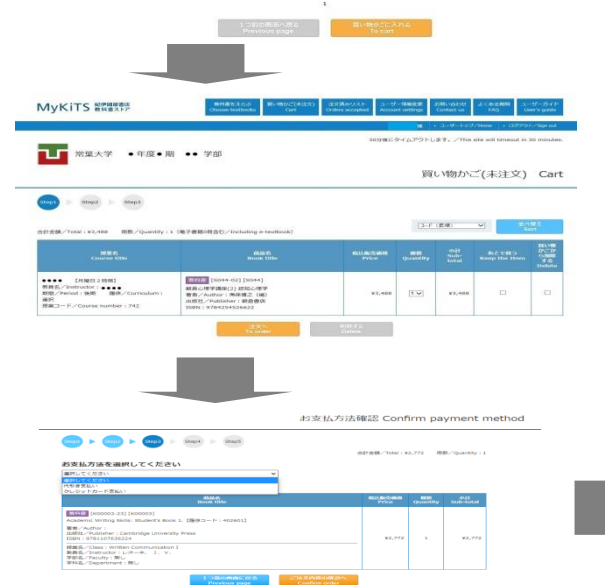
1

１つ前の画面へ戻る Previous page

買い物かごに入れる To cart

MyKiTS 紀伊國屋書店 教科書ストア

教科書を注文 Choose textbooks

買い物かご(未注文) Cart

注文済みリスト Orders accepted

ユーザー情報変更 Account settings

お問い合わせ Contact us

よくある質問 FAQ

ユーザーガイド User's guide

ホーム / Home ログアウト / Sign out

30分後にタイムアウトします。/ This site will timeout in 30 minutes.

常葉大学 ●年度●期 ●● 学部

買い物かご(未注文) Cart

Step1 Step2 Step3

合計金額 / Total : ¥2,488 冊数 / Quantity : 1 (電子書籍の冊数含む / Including e-textbook)

コード（昇順） 並べ替え Sort

| 授業名 Course title | 商品名 Book title | 税込販売価格 Price | 冊数 Quantity | 小計 Sub-total | あとで買う Keep the item | 買い物かごから削除する Delete |
|---|---|---|---|---|---|---|
| ●●●● 【月曜日2時限】 教員名 / Instructor : ●●●● 期間 / Period : 後期 履修 / Curriculum : 選択 授業コード / Course number : 742 | 教科書 [S044-02] [S044] 最新心理学講座(2) 認知心理学 著者 / Author : 熊谷博之 (編) 出版社 / Publisher : 朝倉書店 ISBN : 9784254526622 | ¥2,488 | 1 | ¥2,488 | ☐ | ☐ |

注文へ To order

削除する Delete

お支払方法確認 Confirm payment method

Step1 Step2 Step3 Step4 Step5

合計金額 / Total : ¥2,772 冊数 / Quantity : 1

お支払方法を選択してください

選択してください
選択してください
代引き支払い
クレジットカード支払い

| 商品名 Book title | 税込販売価格 Price | 冊数 Quantity | 小計 Sub-total |
|---|---|---|---|
| 教科書 [K00003-23] [K00003] Academic Writing Skills: Student's Book 1 [書籍コード : 402461] 著者 / Author : 出版社 / Publisher : Cambridge University Press ISBN : 9781107636224 授業名 / Class : Written Communication I 教員名 / Instructor : レポータ　J　V 学部名 / Faculty : 無し 学科名 / Department : 無し | ¥2,772 | 1 | ¥2,772 |

１つ前の画面に戻る Previous page

ご注文内容の確認へ Confirm order